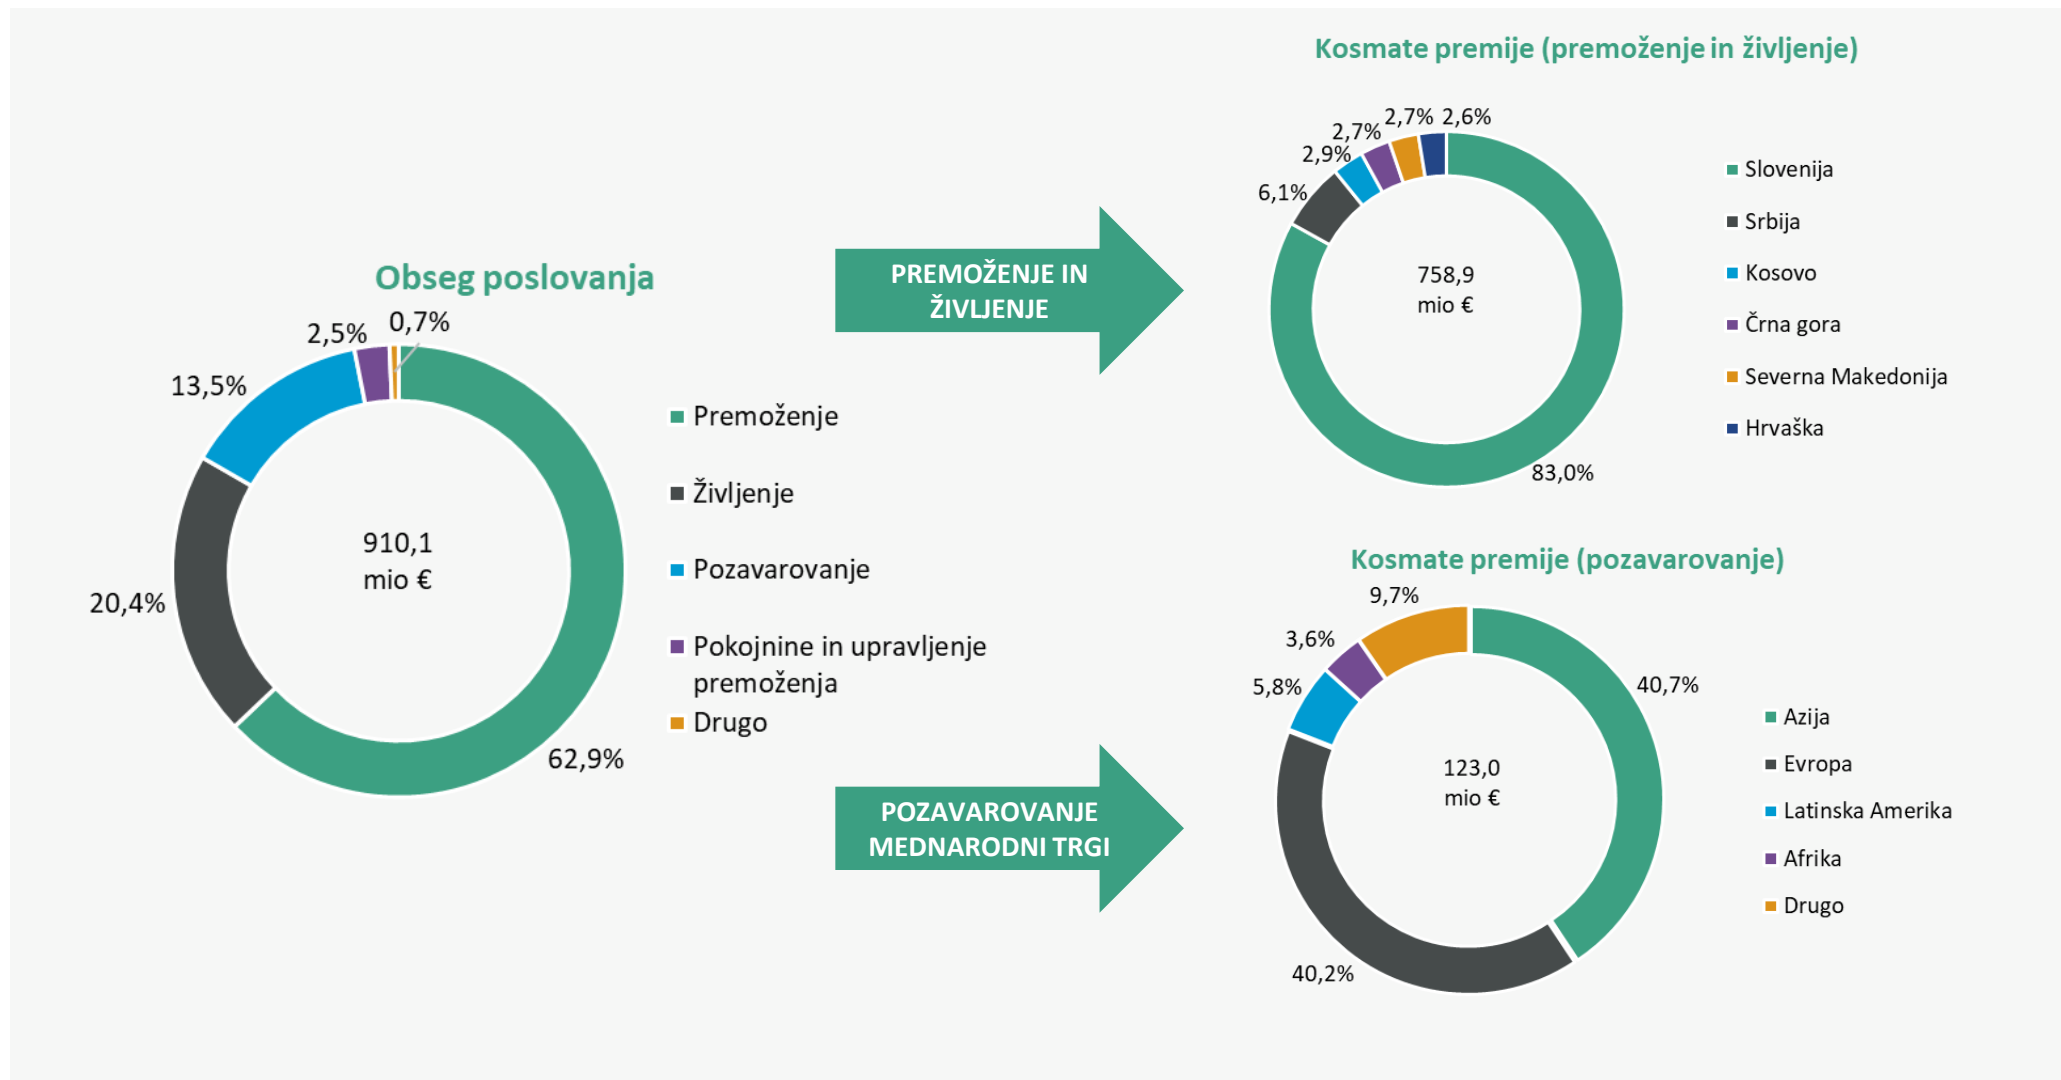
Obseg poslovanja

2,5%
0,7%
13,5%
20,4%
910,1
mio €
62,9%

Premoženje
Življenje
Pozavarovanje
Pokojnine in upravljenje premoženja
Drugo

PREMOŽENJE IN ŽIVLJENJE

POZAVAROVANJE MEDNARODNI TRGI

Kosmate premije (premoženje in življenje)

2,7%
2,6%
2,7%
2,9%
6,1%
758,9
mio €
83,0%

Slovenija
Srbija
Kosovo
Črna gora
Severna Makedonija
Hrvaška

Kosmate premije (pozavarovanje)

9,7%
3,6%
5,8%
40,7%
123,0
mio €
40,2%

Azija
Evropa
Latinska Amerika
Afrika
Drugo